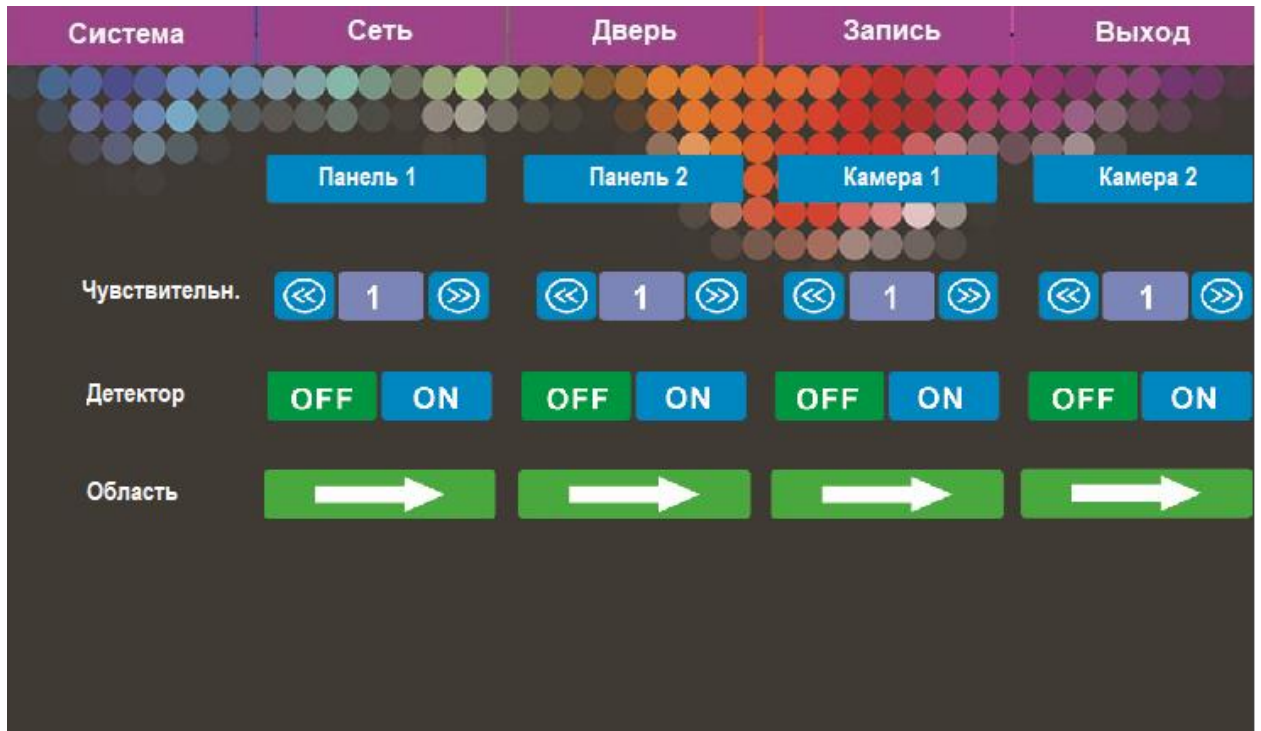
Система Сеть Дверь Запись Выход

| | Панель 1 | Панель 2 | Камера 1 | Камера 2 |
|---|---|---|---|---|
| Чувствительн. | 1 | 1 | 1 | 1 |
| Детектор | OFF ON | OFF ON | OFF ON | OFF ON |
| Область | | | | |